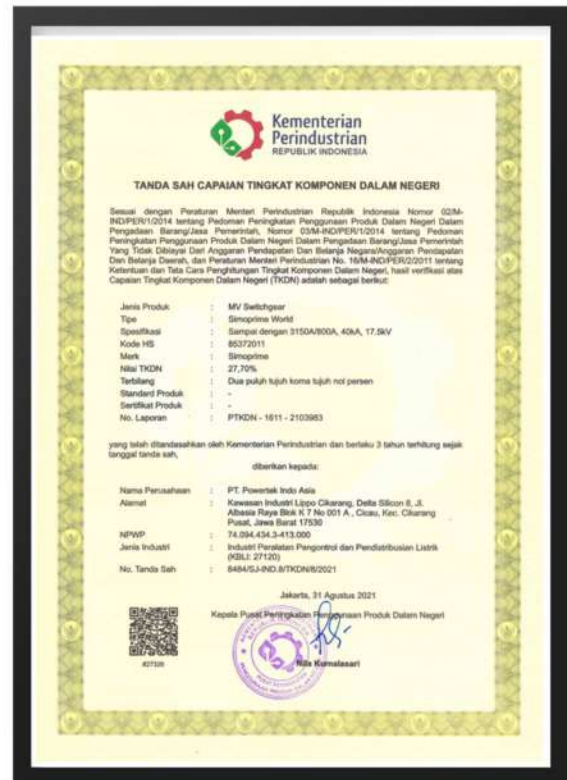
Kementerian Perindustrian
REPUBLIK INDONESIA

TANDA SAH CAPAIAN TINGKAT KOMPONEN DALAM NEGERI

Sesuai dengan Peraturan Menteri Perindustrian Republik Indonesia Nomor 02/M-IND/PER/1/2014 tentang Pedoman Peningkatan Penggunaan Produk Dalam Negeri Dalam Pengadaan Barang/Jasa Pemerintah, Nomor 03/M-IND/PER/1/2014 tentang Pedoman Peningkatan Penggunaan Produk Dalam Negeri Dalam Pengadaan Barang/Jasa Pemerintah Yang Tidak Dibiayai Dari Anggaran Pendapatan Dan Belanja Negara/Anggaran Pendapatan Dan Belanja Daerah, dan Peraturan Menteri Perindustrian No. 16/M-IND/PER/2/2011 tentang Ketentuan dan Tata Cara Penghitungan Tingkat Komponen Dalam Negeri, hasil verifikasi atas Capaian Tingkat Komponen Dalam Negeri (TKDN) adalah sebagai berikut:

| | | |
|---|---|---|
| Jenis Produk | : | MV Switchgear |
| Tipe | : | Simoprime World |
| Spesifikasi | : | Sampai dengan 3150A/800A, 40kA, 17.5kV |
| Kode HS | : | 85372011 |
| Merk | : | Simoprime |
| Nilai TKDN | : | 27,70% |
| Terbilang | : | Dua puluh tujuh koma tujuh nol persen |
| Standard Produk | : | - |
| Sertifikat Produk | : | - |
| No. Laporan | : | PTKDN - 1611 - 2103983 |

yang telah ditandasahkan oleh Kementerian Perindustrian dan berlaku 3 tahun terhitung sejak tanggal tanda sah,

diberikan kepada:

| | | |
|---|---|---|
| Nama Perusahaan | : | PT. Powertek Indo Asia |
| Alamat | : | Kawasan Industri Lippo Cikarang, Delta Silicon 8, Jl. Albasia Raya Blok K 7 No 001 A , Cicau, Kec. Cikarang Pusat, Jawa Barat 17530 |
| NPWP | : | 74.094.434.3-413.000 |
| Jenis Industri | : | Industri Peralatan Pengontrol dan Pendistribusian Listrik (KBLI: 27120) |
| No. Tanda Sah | : | 8484/SJ-IND.8/TKDN/8/2021 |

Jakarta, 31 Agustus 2021

Kepala Pusat Peningkatan Penggunaan Produk Dalam Negeri

Nila Kurnalasari

#27326